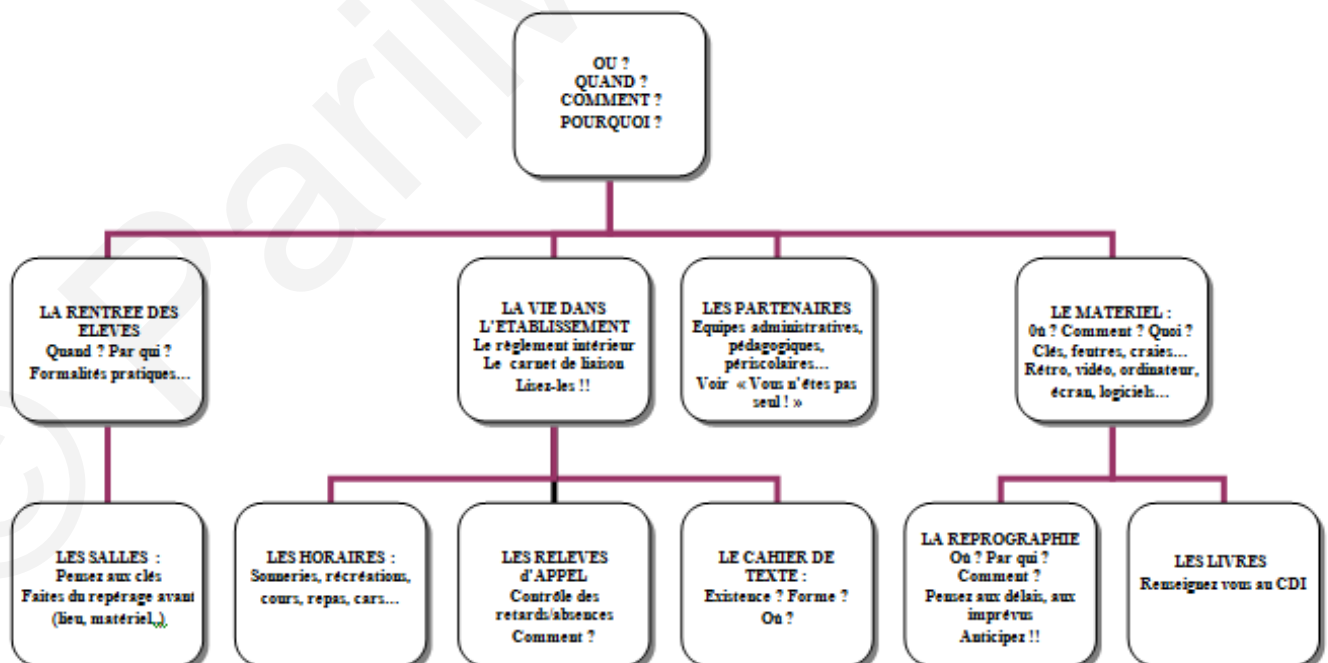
OU ?
QUAND ?
COMMENT ?
POURQUOI ?

LA RENTREE DES ELEVES
Quand ? Par qui ?
Formalités pratiques…

LA VIE DANS L'ETABLISSEMENT
Le règlement intérieur
Le carnet de liaison
Lisez-les !!

LES PARTENAIRES
Equipes administratives, pédagogiques, périscolaires…
Voir « Vous n'êtes pas seul ! »

LE MATERIEL :
Où ? Comment ? Quoi ?
Clés, feutres, craies…
Rétro, vidéo, ordinateur, écran, logiciels…

LES SALLES :
Pensez aux clés
Faites du repérage avant (lieu, matériel,..).

LES HORAIRES :
Sonneries, récréations, cours, repas, cars…

LES RELEVES d'APPEL
Contrôle des retards/absences
Comment ?

LE CAHIER DE TEXTE :
Existence ? Forme ?
Où ?

LA REPROGRAPHIE
Où ? Par qui ?
Comment ?
Pensez aux délais, aux imprévus
Anticipez !!

LES LIVRES
Renseignez vous au CDI